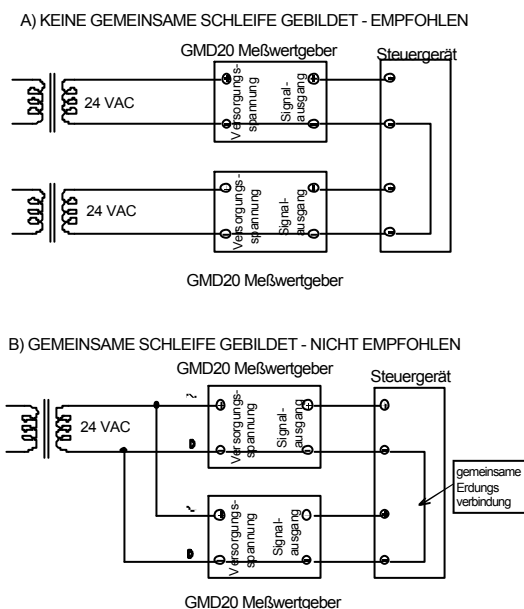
A) KEINE GEMEINSAME SCHLEIFE GEBILDET - EMPFOHLEN

GMD20 Meßwertgeber

Steuergerät

24 VAC

Versorgungsspannung

Signalausgang

24 VAC

Versorgungsspannung

Signalausgang

GMD20 Meßwertgeber

B) GEMEINSAME SCHLEIFE GEBILDET - NICHT EMPFOHLEN

GMD20 Meßwertgeber

Steuergerät

24 VAC

Versorgungsspannung

Signalausgang

gemeinsame Erdungs verbindung

Versorgungsspannung

Signalausgang

GMD20 Meßwertgeber